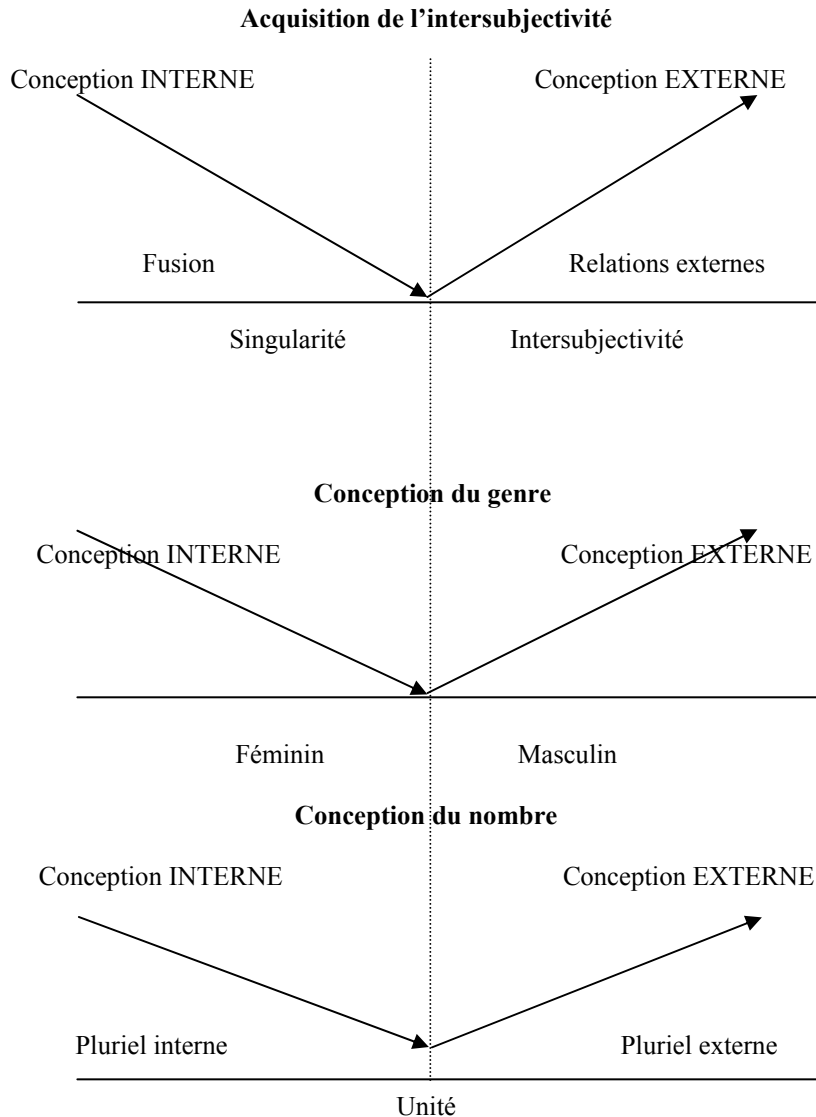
**Acquisition de l'intersubjectivité**

Conception INTERNE

Conception EXTERNE

Fusion

Relations externes

Singularité

Intersubjectivité

**Conception du genre**

Conception INTERNE

Conception EXTERNE

Féminin

Masculin

**Conception du nombre**

Conception INTERNE

Conception EXTERNE

Pluriel interne

Pluriel externe

Unité